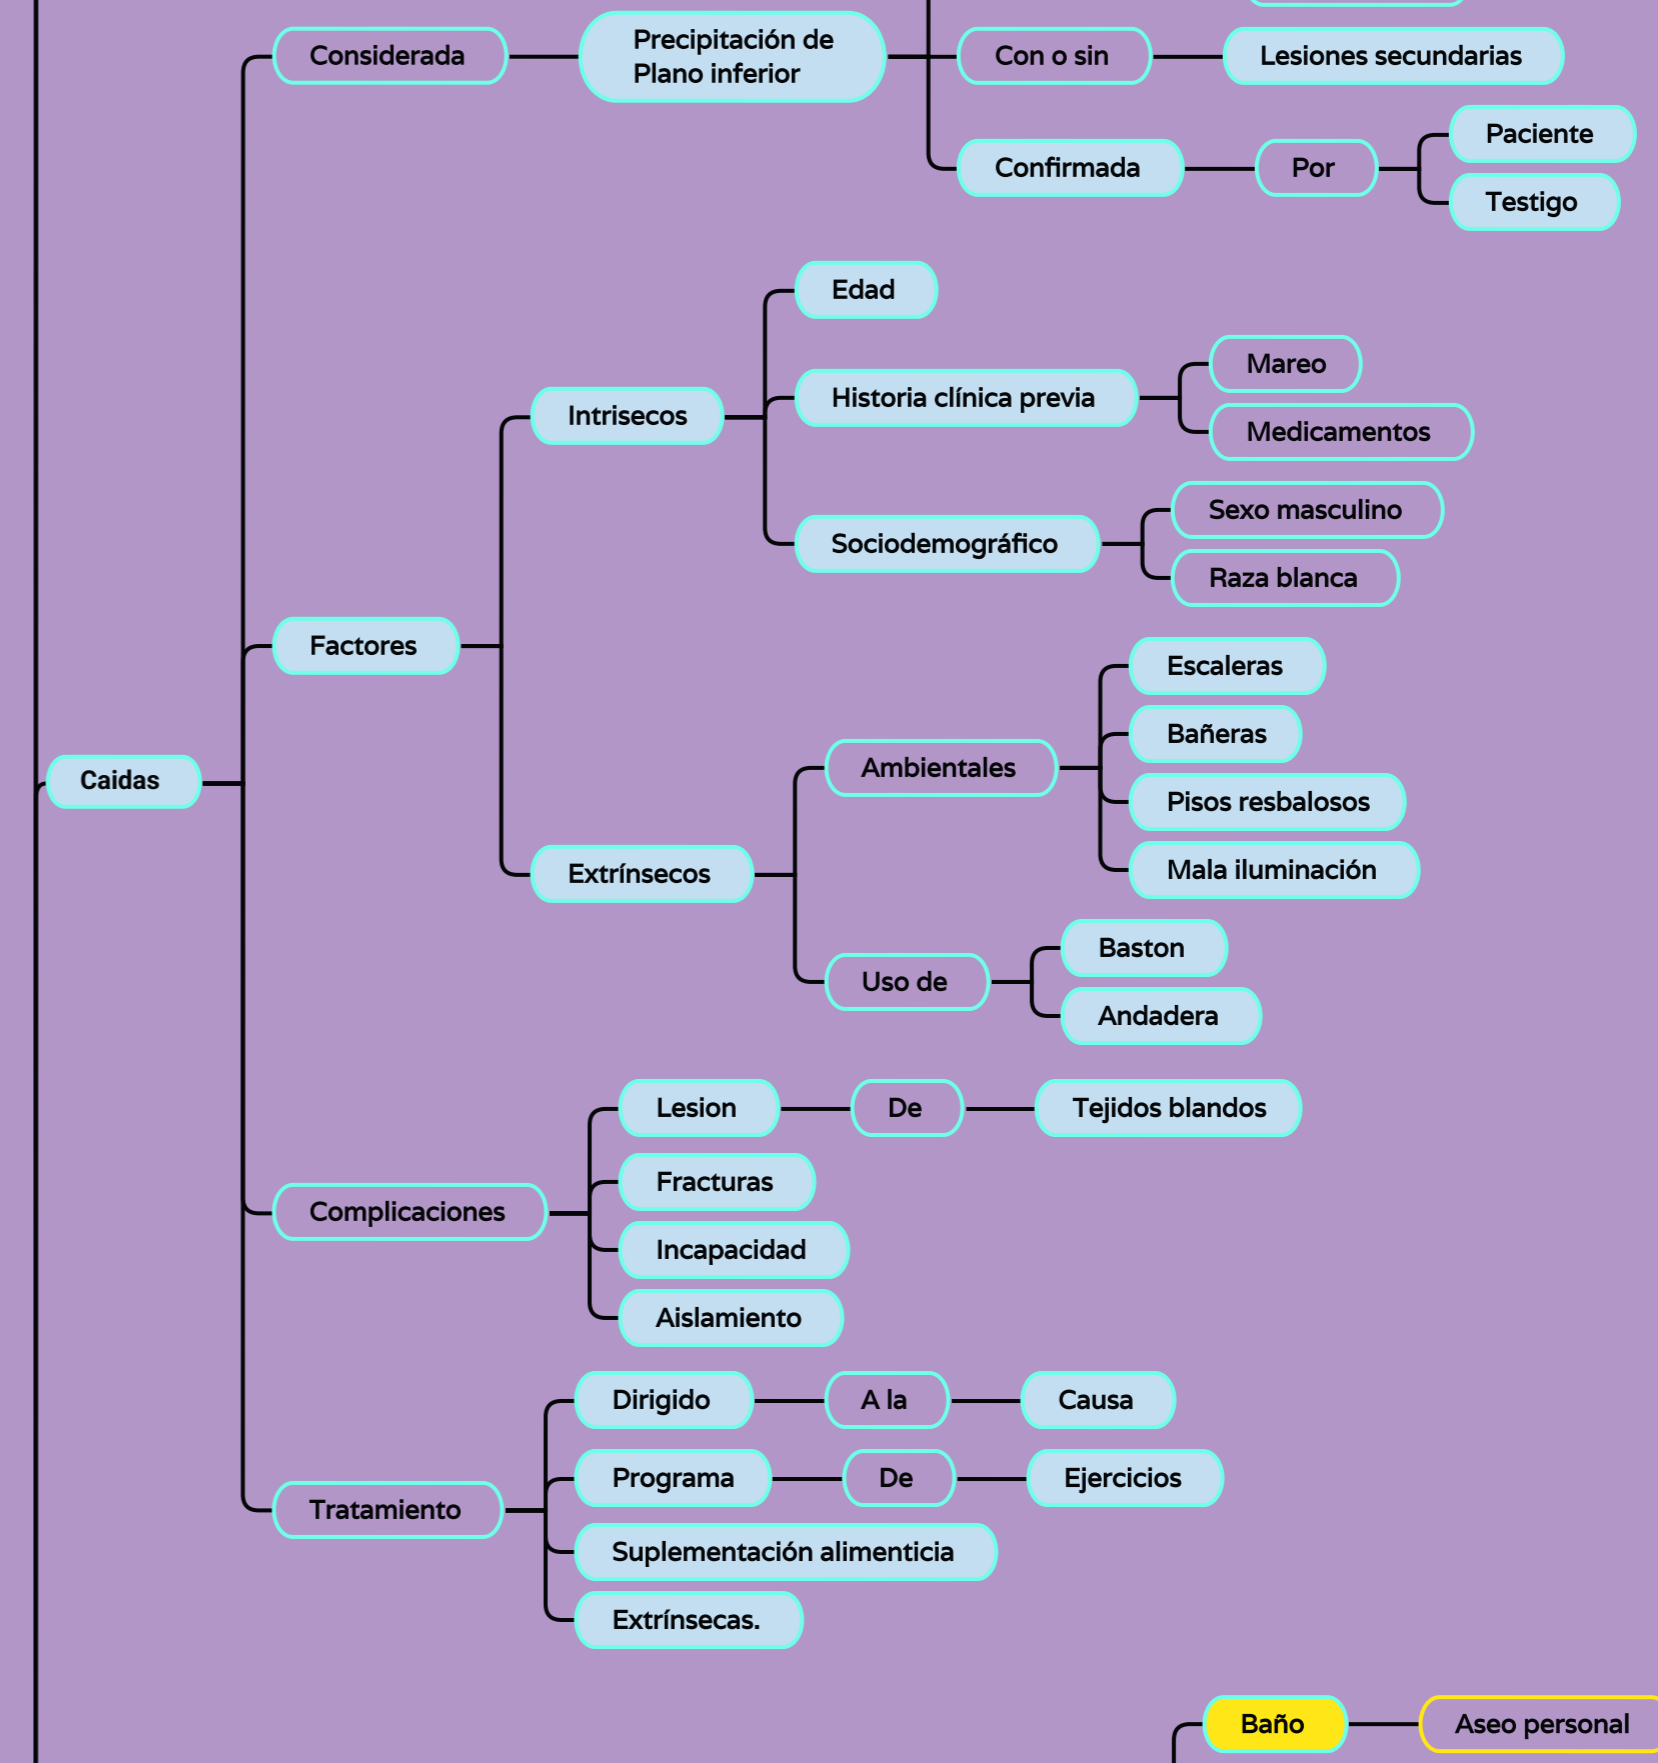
Caidas

Considerada

Precipitación de Plano inferior

Con o sin

Lesiones secundarias

Confirmada

Por

Paciente

Testigo

Factores

Intrisecos

Edad

Historia clínica previa

Mareo

Medicamentos

Sociodemográfico

Sexo masculino

Raza blanca

Extrínsecos

Ambientales

Escaleras

Bañeras

Pisos resbalosos

Mala iluminación

Uso de

Baston

Andadera

Complicaciones

Lesion

De

Tejidos blandos

Fracturas

Incapacidad

Aislamiento

Tratamiento

Dirigido

A la

Causa

Programa

De

Ejercicios

Suplementación alimenticia

Extrínsecas.

Baño

Aseo personal